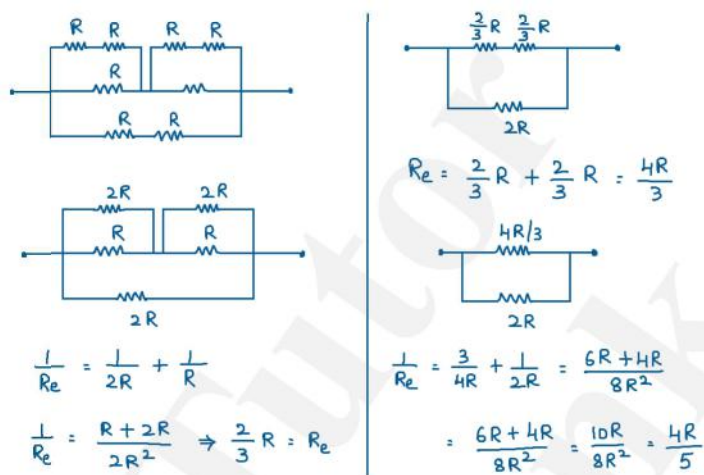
R R R R
R
R R

2R 2R
R R
2R

$\frac{1}{R_e} = \frac{1}{2R} + \frac{1}{R}$

$\frac{1}{R_e} = \frac{R+2R}{2R^2} \Rightarrow \frac{2}{3}R = R_e$

$\frac{2}{3}R$ $\frac{2}{3}R$
2R

$R_e = \frac{2}{3}R + \frac{2}{3}R = \frac{4R}{3}$

4R/3
2R

$\frac{1}{R_e} = \frac{3}{4R} + \frac{1}{2R} = \frac{6R+4R}{8R^2}$

$= \frac{6R+4R}{8R^2} = \frac{10R}{8R^2} = \frac{4R}{5}$